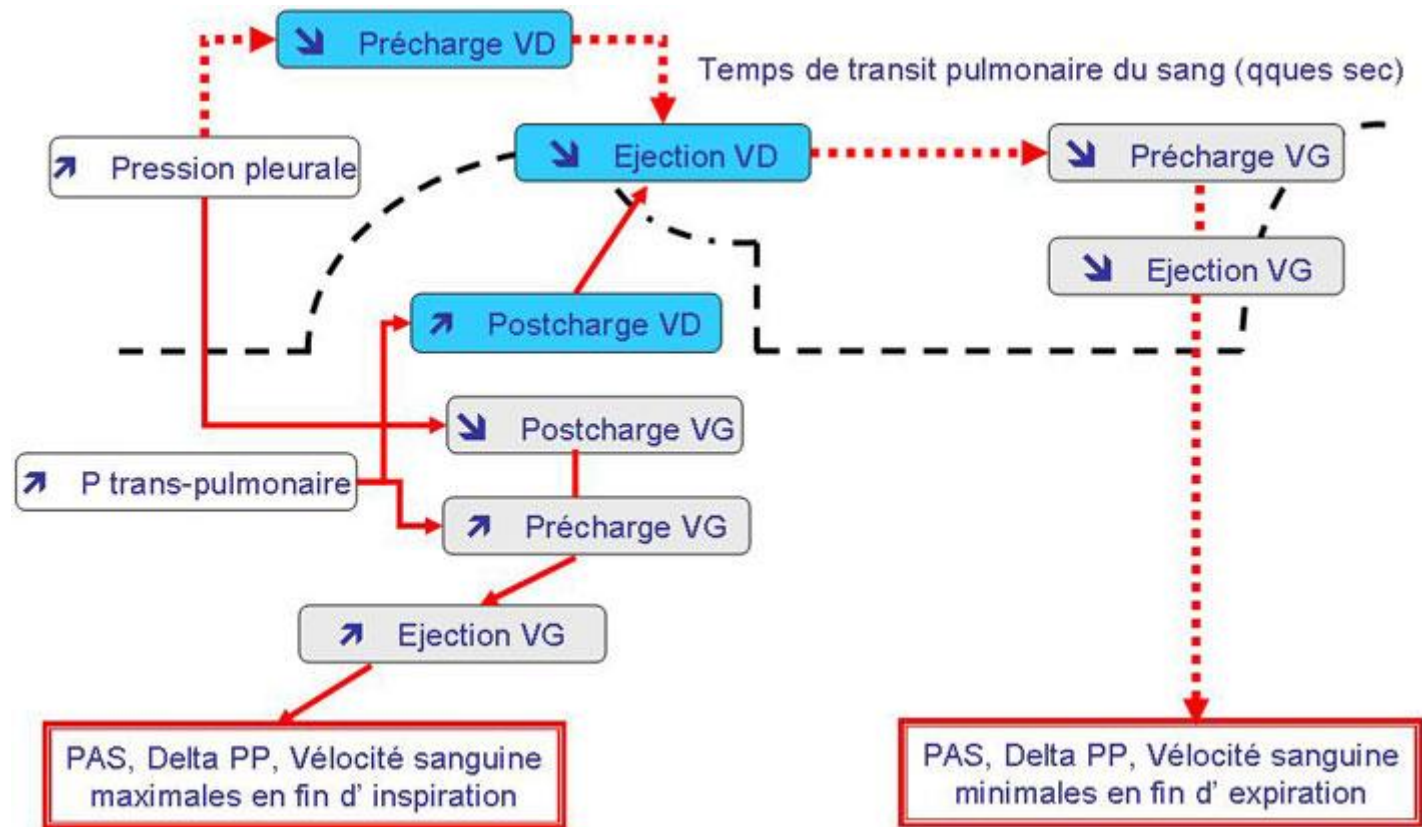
↘ Précharge VD

Temps de transit pulmonaire du sang (qques sec)

↗ Pression pleurale

↘ Ejection VD

↘ Précharge VG

↘ Ejection VG

↗ Postcharge VD

↘ Postcharge VG

↗ P trans-pulmonaire

↗ Précharge VG

↗ Ejection VG

PAS, Delta PP, Vélocité sanguine maximales en fin d' inspiration

PAS, Delta PP, Vélocité sanguine minimales en fin d' expiration